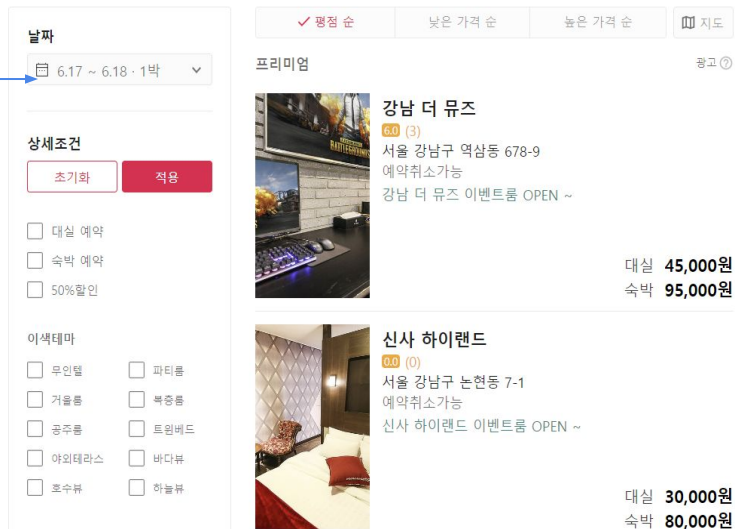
날짜

6.17 ~ 6.18 · 1박

상세조건

초기화 적용

대실 예약

숙박 예약

50%할인

이색테마

무인텔
파티룸
거울룸
복층룸
공주룸
트윈베드
야외테라스
바다뷰
호수뷰
하늘뷰

✓ 평점 순 | 낮은 가격 순 | 높은 가격 순 | 지도

프리미엄

광고

강남 더 뮤즈
6.0 (3)
서울 강남구 역삼동 678-9
예약취소가능
강남 더 뮤즈 이벤트룸 OPEN ~

대실 45,000원
숙박 95,000원

신사 하이랜드
0.0 (0)
서울 강남구 논현동 7-1
예약취소가능
신사 하이랜드 이벤트룸 OPEN ~

대실 30,000원
숙박 80,000원